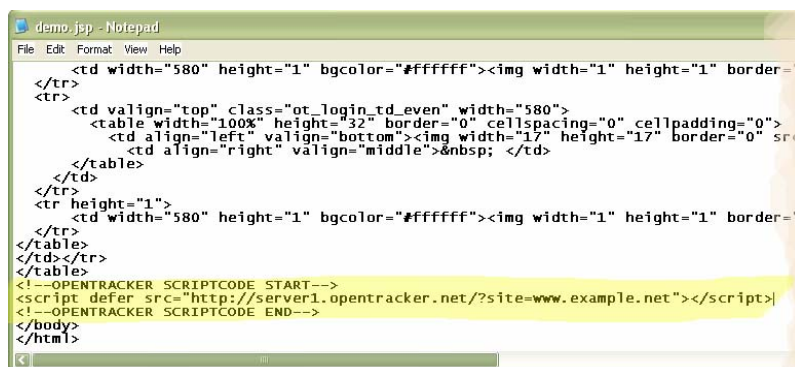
demo.jsp - Notepad

File Edit Format View Help

<td width="580" height="1" bgcolor="#ffffff"><img width="1" height="1" border=
</tr>
<tr>
<td valign="top" class="ot_login_td_even" width="580">
<table width="100%" height="32" border="0" cellspacing="0" cellpadding="0">
<td align="left" valign="bottom"><img width="17" height="17" border="0" sr
<td align="right" valign="middle">&nbsp; </td>
</table>
</td>
</tr>
<tr height="1">
<td width="580" height="1" bgcolor="#ffffff"><img width="1" height="1" border=
</tr>
</table>
</td></tr>
</table>
<!--OPENTRACKER SCRIPTCODE START-->
<script defer src="http://server1.opentracker.net/?site=www.example.net"></script>
<!--OPENTRACKER SCRIPTCODE END-->
</body>
</html>